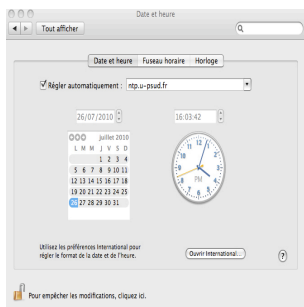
Date et heure

Tout afficher

Date et heure | Fuseau horaire | Horloge

☑ Régler automatiquement : ntp.u-psud.fr

26/07/2010

16:03:42

juillet 2010

| L | M | M | J | V | S | D |
|---|---|---|---|---|---|---|
| | | | 1 | 2 | 3 | 4 |
| 5 | 6 | 7 | 8 | 9 | 10 | 11 |
| 12 | 13 | 14 | 15 | 16 | 17 | 18 |
| 19 | 20 | 21 | 22 | 23 | 24 | 25 |
| 26 | 27 | 28 | 29 | 30 | 31 | |

12 1 2 3 4 5 6 7 8 9 10 11 PM

Utilisez les préférences International pour régler le format de la date et de l'heure.

Ouvrir International...

?

Pour empêcher les modifications, cliquez ici.